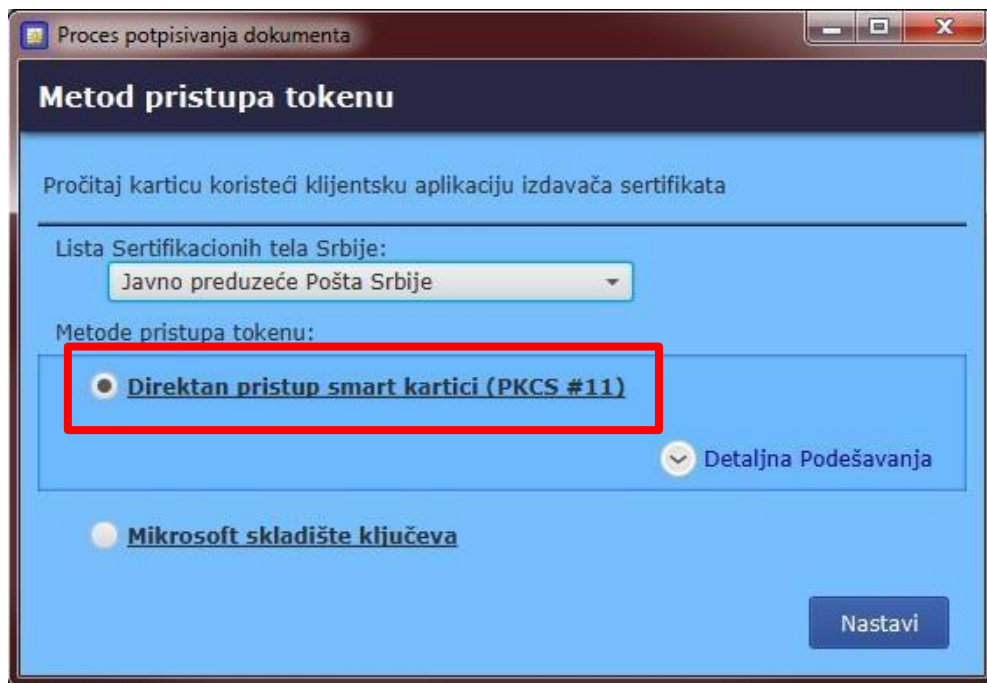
Proces potpisivanja dokumenta

Metod pristupa tokenu

Pročitaj karticu koristeći klijentsku aplikaciju izdavača sertifikata

Lista Sertifikacionih tela Srbije:

Javno preduzeće Pošta Srbije

Metode pristupa tokenu:

Direktan pristup smart kartici (PKCS #11)

Detaljna Podešavanja

Mikrosoft skladište ključeva

Nastavi